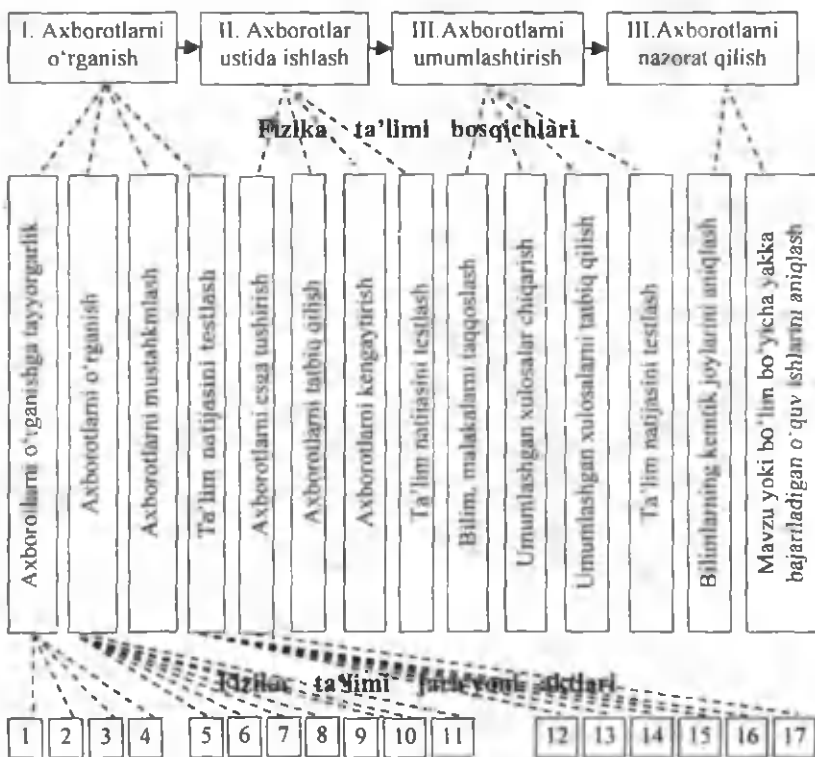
I. Axborotlarni o'rganish

II. Axborotlar ustida ishlash

III. Axborotlarni umumlashtirish

III. Axborotlarni nazorat qilish

Fizika ta'limi bosqichlari

Axborotlarni o'rganishga tayyorgarlik

Axborotlarni o'rganish

Axborotlarni mustahkmlash

Ta'lim natijasini testlash

Axborotlarni esga tushirish

Axborotlarni tatbiq qilish

Axborotlarni kengaytirish

Ta'lim natijasini testlash

Bilim, malakalarni taqqoslash

Umumlashgan xulosalar chiqarish

Umumlashgan xulosalarni tatbiq qilish

Ta'lim natijasini testlash

Bilimlarning kemtik joylarini aniqlash

Mavzu yoki bo'lim bo'yicha yakka bajariladigan o'quv ishlarini aniqlash

Fizika ta'limi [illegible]

1 2 3 4 5 6 7 8 9 10 11 12 13 14 15 16 17